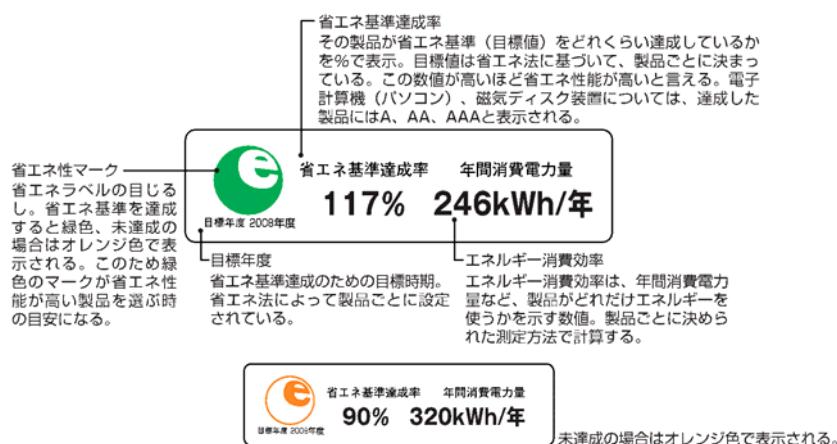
省エネ基準達成率
その製品が省エネ基準（目標値）をどれくらい達成しているかを%で表示。目標値は省エネ法に基づいて、製品ごとに決まっている。この数値が高いほど省エネ性能が高いと言える。電子計算機（パソコン）、磁気ディスク装置については、達成した製品にはA、AA、AAAと表示される。

省エネ性マーク
省エネラベルの目じるし。省エネ基準を達成すると緑色、未達成の場合はオレンジ色で表示される。このため緑色のマークが省エネ性能が高い製品を選ぶ時の目安になる。

e
目標年度 2008年度
省エネ基準達成率
117%
年間消費電力量
246kWh/年

目標年度
省エネ基準達成のための目標時期。省エネ法によって製品ごとに設定されている。

エネルギー消費効率
エネルギー消費効率は、年間消費電力量など、製品がどれだけエネルギーを使うかを示す数値。製品ごとに決められた測定方法で計算する。

e
目標年度 2008年度
省エネ基準達成率
90%
年間消費電力量
320kWh/年

未達成の場合はオレンジ色で表示される。